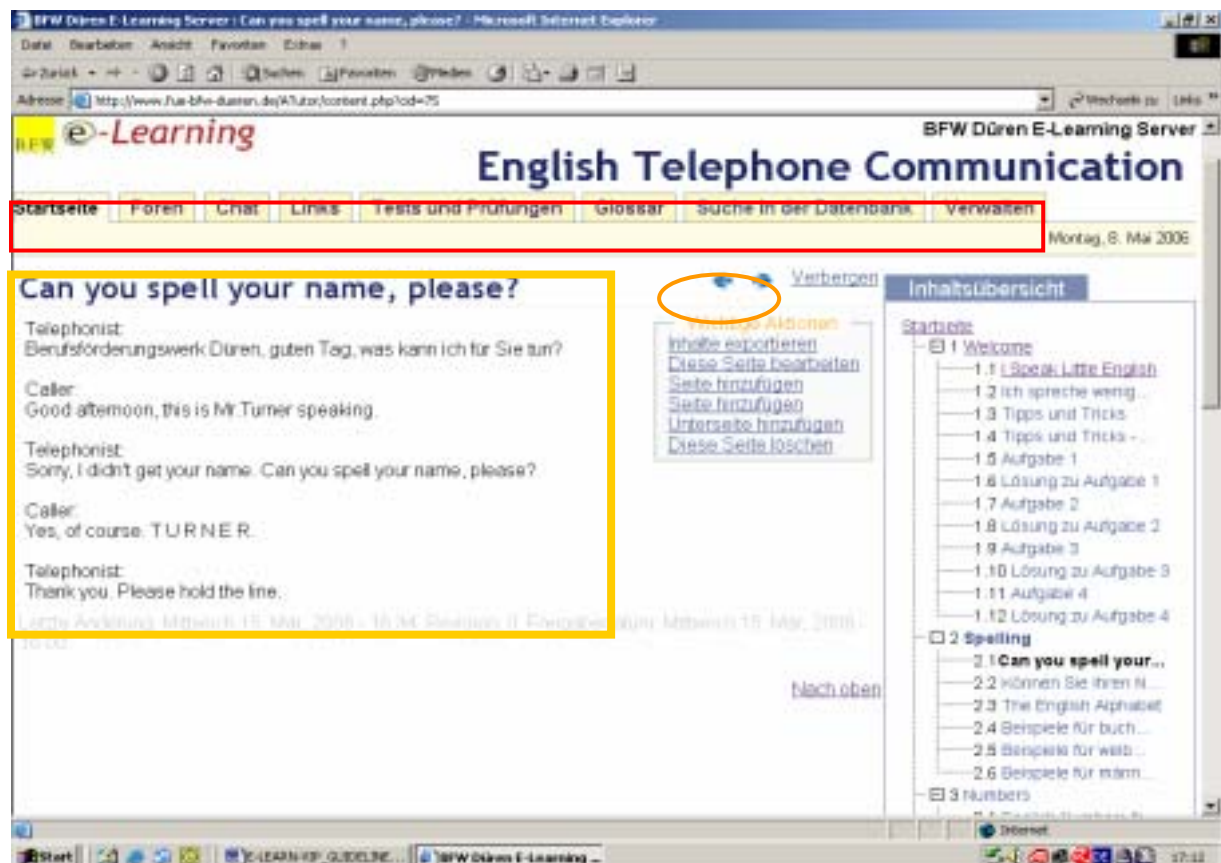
BFW Düren E-Learning Server : Can you spell your name, please? - Microsoft Internet Explorer

Datei Bearbeiten Ansicht Favoriten Extras ?

Zurück Suchen Favoriten Medien

Adresse http://www.flue-bfw-dueren.de/ATutor/content.php?cid=75 Wechseln zu Links

BFW e-Learning

BFW Düren E-Learning Server

English Telephone Communication

Startseite | Foren | Chat | Links | Tests und Prüfungen | Glossar | Suche in der Datenbank | Verwalten

Montag, 8. Mai 2006

Can you spell your name, please?

Telephonist:
Berufsförderungswerk Düren, guten Tag, was kann ich für Sie tun?

Caller:
Good afternoon, this is Mr.Turner speaking.

Telephonist:
Sorry, I didn't get your name. Can you spell your name, please?

Caller:
Yes, of course. T U R N E R.

Telephonist:
Thank you. Please hold the line.

Letzte Änderung: Mittwoch 15. Mär, 2006 - 16:34. Revision: 0. Freigabedatum: Mittwoch 15. Mär, 2006 - 16:00

Verbergen

Wichtige Aktionen
Inhalte exportieren
Diese Seite bearbeiten
Seite hinzufügen
Seite hinzufügen
Unterseite hinzufügen
Diese Seite löschen

Nach oben

Inhaltsübersicht
Startseite
1 Welcome
1.1 I Speak Little English
1.2 Ich spreche wenig...
1.3 Tipps und Tricks
1.4 Tipps und Tricks - ...
1.5 Aufgabe 1
1.6 Lösung zu Aufgabe 1
1.7 Aufgabe 2
1.8 Lösung zu Aufgabe 2
1.9 Aufgabe 3
1.10 Lösung zu Aufgabe 3
1.11 Aufgabe 4
1.12 Lösung zu Aufgabe 4
2 Spelling
2.1 Can you spell your...
2.2 Können Sie Ihren N...
2.3 The English Alphabet
2.4 Beispiele für buch...
2.5 Beispiele für weib...
2.6 Beispiele für männ...
3 Numbers

Internet

Start | E-LEARN-KIP GUIDELINE... | BFW Düren E-Learning ... | 17:12